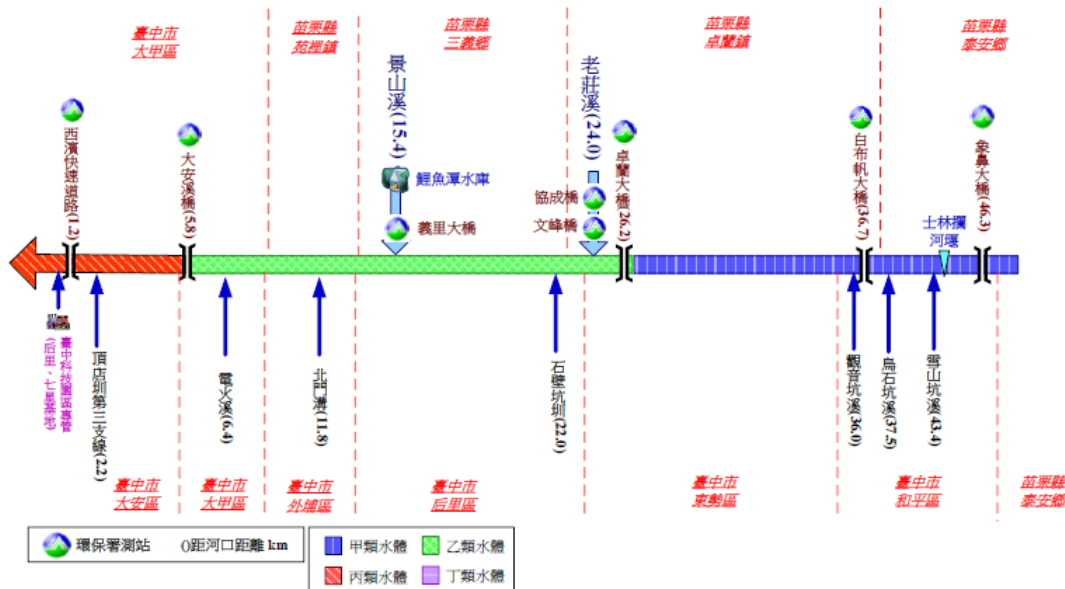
臺中市
大甲區

苗栗縣
苑裡鎮

苗栗縣
三義鄉

苗栗縣
卓蘭鎮

苗栗縣
泰安鄉

景山溪(15.4)

老莊溪(24.0)

西濱快速道路(1.2)

大安溪橋(5.8)

鯉魚潭水庫

義里大橋

協成橋

文峰橋

卓蘭大橋(26.2)

白布帆大橋(36.7)

士林攔河堰

象鼻大橋(46.3)

臺中科技園區專管(后里、七星基地)

頂店圳第三支線(2.2)

電火溪(6.4)

北圳溝(11.8)

石壁坑圳(22.0)

觀音坑溪(36.0)

烏石坑溪(37.5)

雪山坑溪(43.4)

臺中市
大安區

臺中市
大甲區

臺中市
外埔區

臺中市
后里區

臺中市
東勢區

臺中市
和平區

苗栗縣
泰安鄉

環保署測站　()距河口距離 km

甲類水體　乙類水體
丙類水體　丁類水體